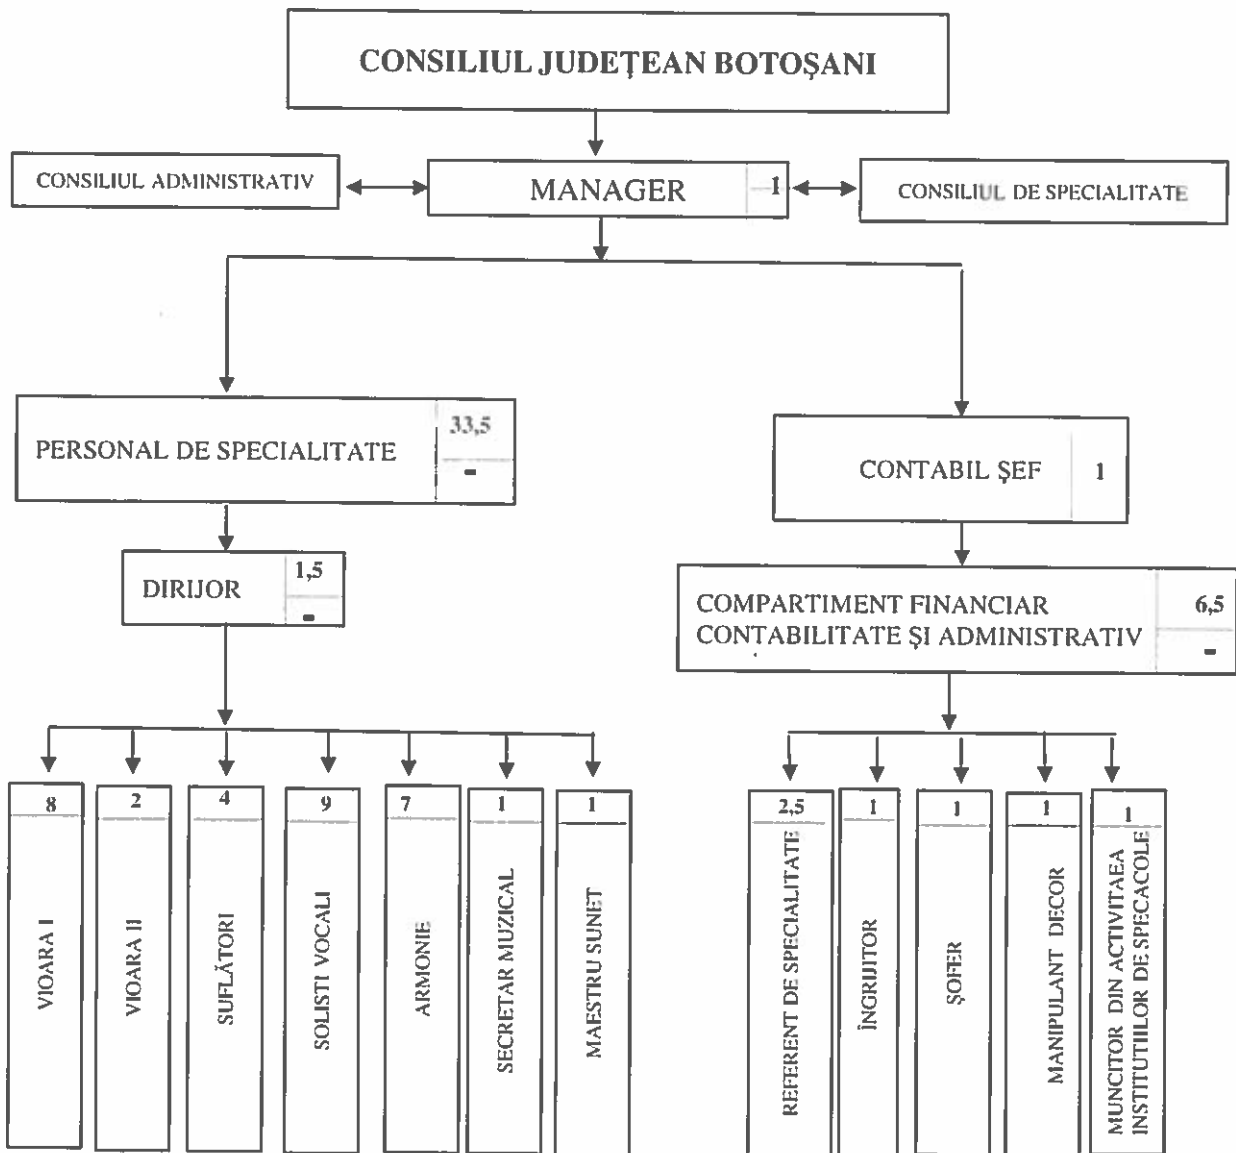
CONSILIUL JUDEȚEAN BOTOȘANI

CONSILIUL ADMINISTRATIV

MANAGER 1

CONSILIUL DE SPECIALITATE

PERSONAL DE SPECIALITATE 33,5 -

CONTABIL ȘEF 1

DIRIJOR 1,5 -

COMPARTIMENT FINANCIAR CONTABILITATE ŞI ADMINISTRATIV 6,5 -

8 VIOARA I

2 VIOARA II

4 SUFLĂTORI

9 SOLISTI VOCALI

7 ARMONIE

1 SECRETAR MUZICAL

1 MAESTRU SUNET

2,5 REFERENT DE SPECIALITATE

1 ÎNGRIJITOR

1 ŞOFER

1 MANIPULANT DECOR

1 MUNCITOR DIN ACTIVITAEA INSTITUTIILOR DE SPECACOLE